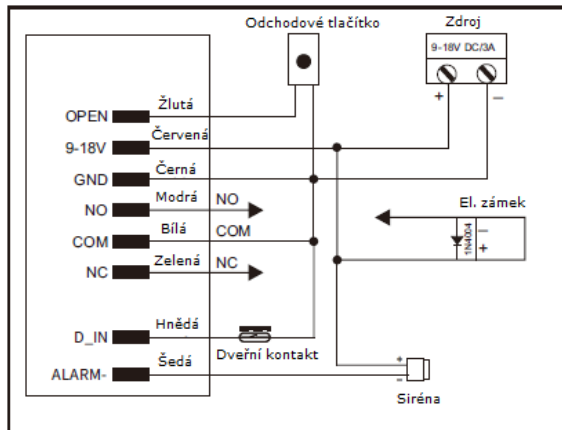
Odchodové tlačítko

Zdroj

9-18V DC/3A

+

–

OPEN

Žlutá

9-18V

Červená

GND

Černá

NO

Modrá

NO

El. zámek

COM

Bílá

COM

1N4004

-

+

NC

Zelená

NC

D_IN

Hnědá

Dveřní kontakt

ALARM-

Šedá

+

-

Siréna